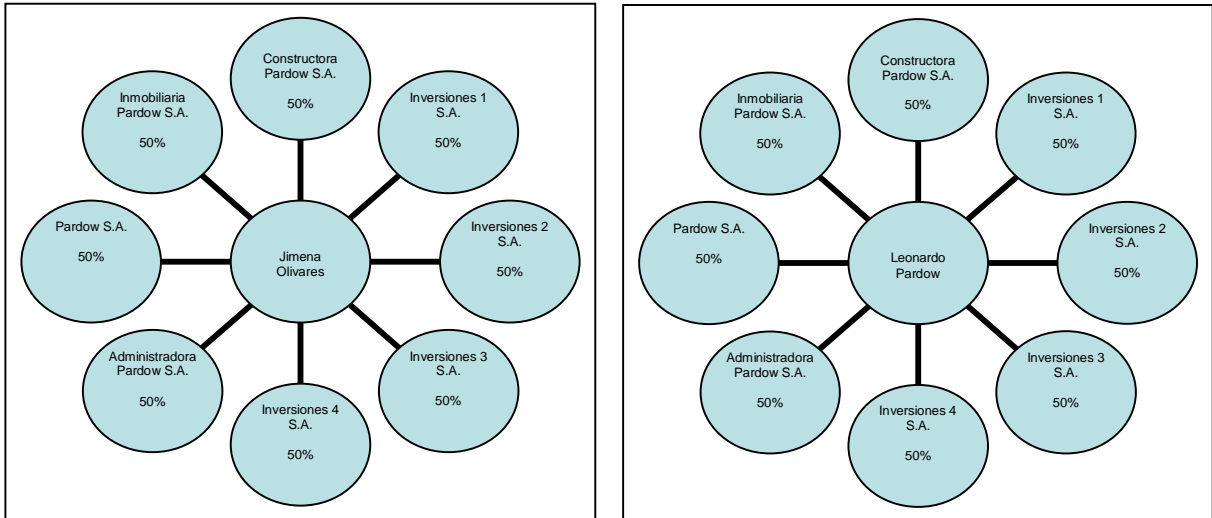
Constructora Pardow S.A.

50%

Inmobiliaria Pardow S.A.

50%

Inversiones 1 S.A.

50%

Pardow S.A.

50%

Jimena Olivares

Inversiones 2 S.A.

50%

Administradora Pardow S.A.

50%

Inversiones 3 S.A.

50%

Inversiones 4 S.A.

50%

Constructora Pardow S.A.

50%

Inmobiliaria Pardow S.A.

50%

Inversiones 1 S.A.

50%

Pardow S.A.

50%

Leonardo Pardow

Inversiones 2 S.A.

50%

Administradora Pardow S.A.

50%

Inversiones 3 S.A.

50%

Inversiones 4 S.A.

50%